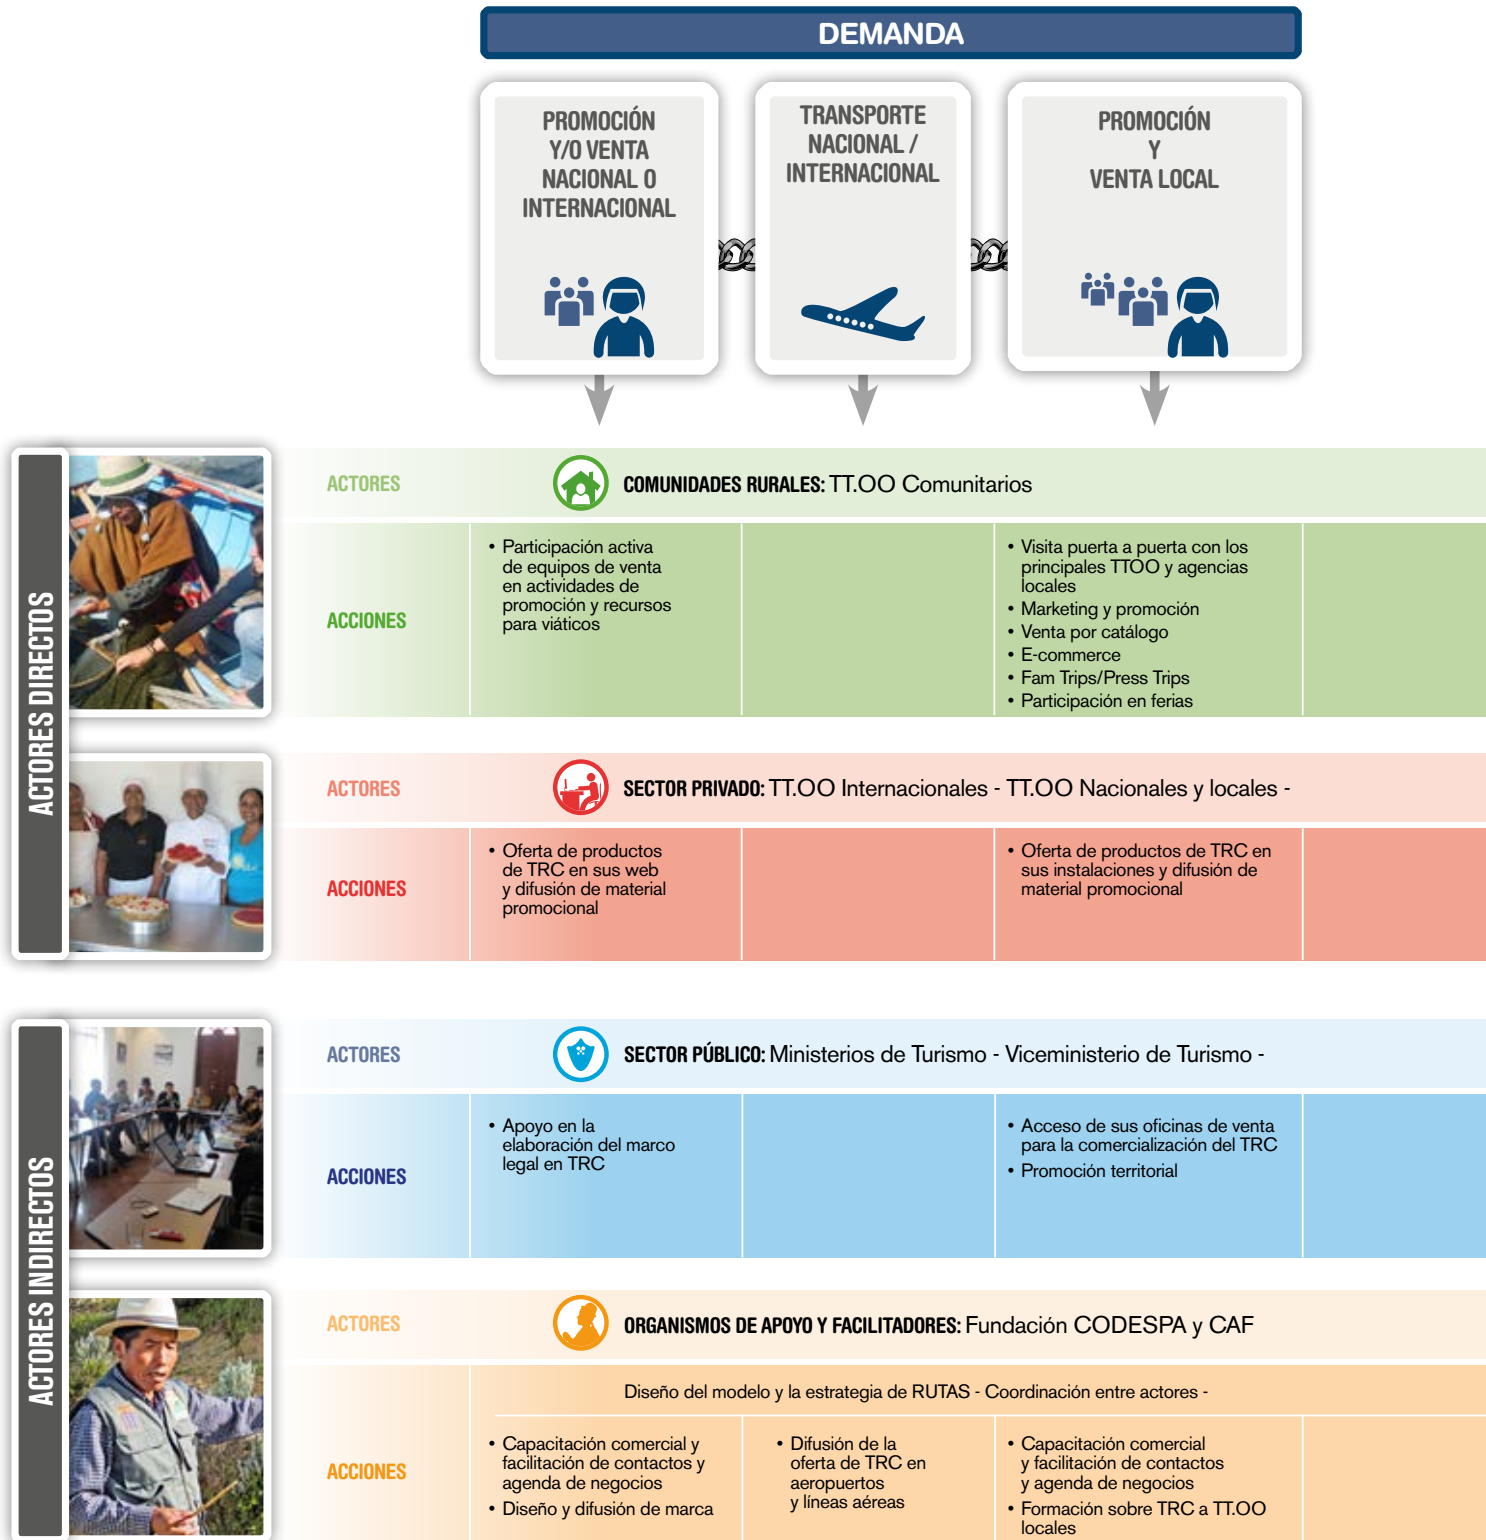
DEMANDA

PROMOCIÓN Y/O VENTA NACIONAL O INTERNACIONAL

TRANSPORTE NACIONAL / INTERNACIONAL

PROMOCIÓN Y VENTA LOCAL

ACTORES DIRECTOS

ACTORES

COMUNIDADES RURALES: TT.OO Comunitarios

ACCIONES

• Participación activa de equipos de venta en actividades de promoción y recursos para viáticos

• Visita puerta a puerta con los principales TTOO y agencias locales
• Marketing y promoción
• Venta por catálogo
• E-commerce
• Fam Trips/Press Trips
• Participación en ferias

ACTORES

SECTOR PRIVADO: TT.OO Internacionales - TT.OO Nacionales y locales -

ACCIONES

• Oferta de productos de TRC en sus web y difusión de material promocional

• Oferta de productos de TRC en sus instalaciones y difusión de material promocional

ACTORES INDIRECTOS

ACTORES

SECTOR PÚBLICO: Ministerios de Turismo - Viceministerio de Turismo -

ACCIONES

• Apoyo en la elaboración del marco legal en TRC

• Acceso de sus oficinas de venta para la comercialización del TRC
• Promoción territorial

ACTORES

ORGANISMOS DE APOYO Y FACILITADORES: Fundación CODESPA y CAF

ACCIONES

Diseño del modelo y la estrategia de RUTAS - Coordinación entre actores -

• Capacitación comercial y facilitación de contactos y agenda de negocios
• Diseño y difusión de marca

• Difusión de la oferta de TRC en aeropuertos y líneas aéreas

• Capacitación comercial y facilitación de contactos y agenda de negocios
• Formación sobre TRC a TT.OO locales